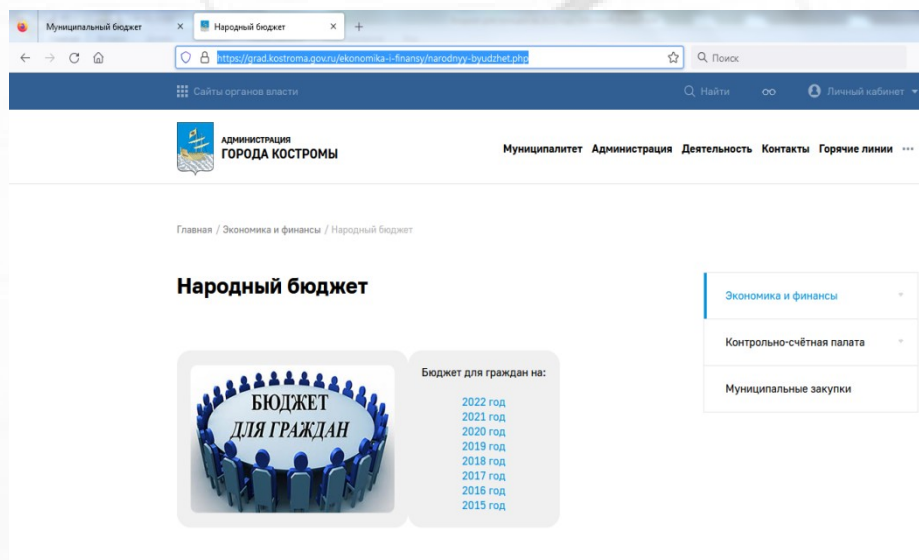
Муниципальный бюджет ×
Народный бюджет ×
+

https://grad.kostroma.gov.ru/ekonomika-i-finansy/narodnyy-byudzhet.php

Поиск

Сайты органов власти

Найти

Личный кабинет

АДМИНИСТРАЦИЯ
ГОРОДА КОСТРОМЫ

Муниципалитет Администрация Деятельность Контакты Горячие линии ···

Главная / Экономика и финансы / Народный бюджет

Народный бюджет

БЮДЖЕТ
ДЛЯ ГРАЖДАН

Бюджет для граждан на:
2022 год
2021 год
2020 год
2019 год
2018 год
2017 год
2016 год
2015 год

Экономика и финансы

Контрольно-счётная палата

Муниципальные закупки